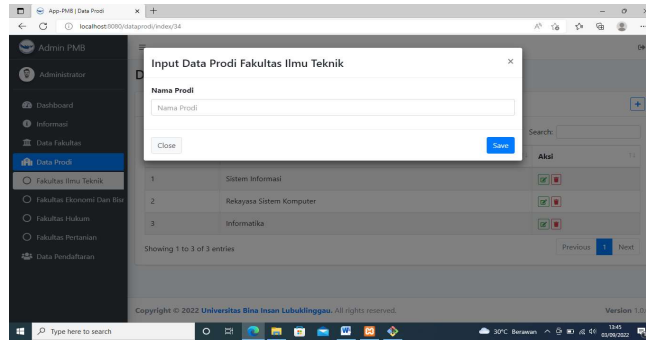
App-PMB | Data Prodi
localhost:8080/dataprodi/index/34

Admin PMB
Administrator
Dashboard
Informasi
Data Fakultas
Data Prodi
Fakultas Ilmu Teknik
Fakultas Ekonomi Dan Bisr
Fakultas Hukum
Fakultas Pertanian
Data Pendaftaran

Input Data Prodi Fakultas Ilmu Teknik
×
Nama Prodi
Nama Prodi
Close
Save

Search:
Aksi

| | | Aksi |
|---|---|---|
| 1 | Sistem Informasi | |
| 2 | Rekayasa Sistem Komputer | |
| 3 | Informatika | |

Showing 1 to 3 of 3 entries
Previous 1 Next

Copyright © 2022 Universitas Bina Insan Lubuklinggau. All rights reserved.
Version 1.0

Type here to search
30°C Berawan
13:45
03/09/2022